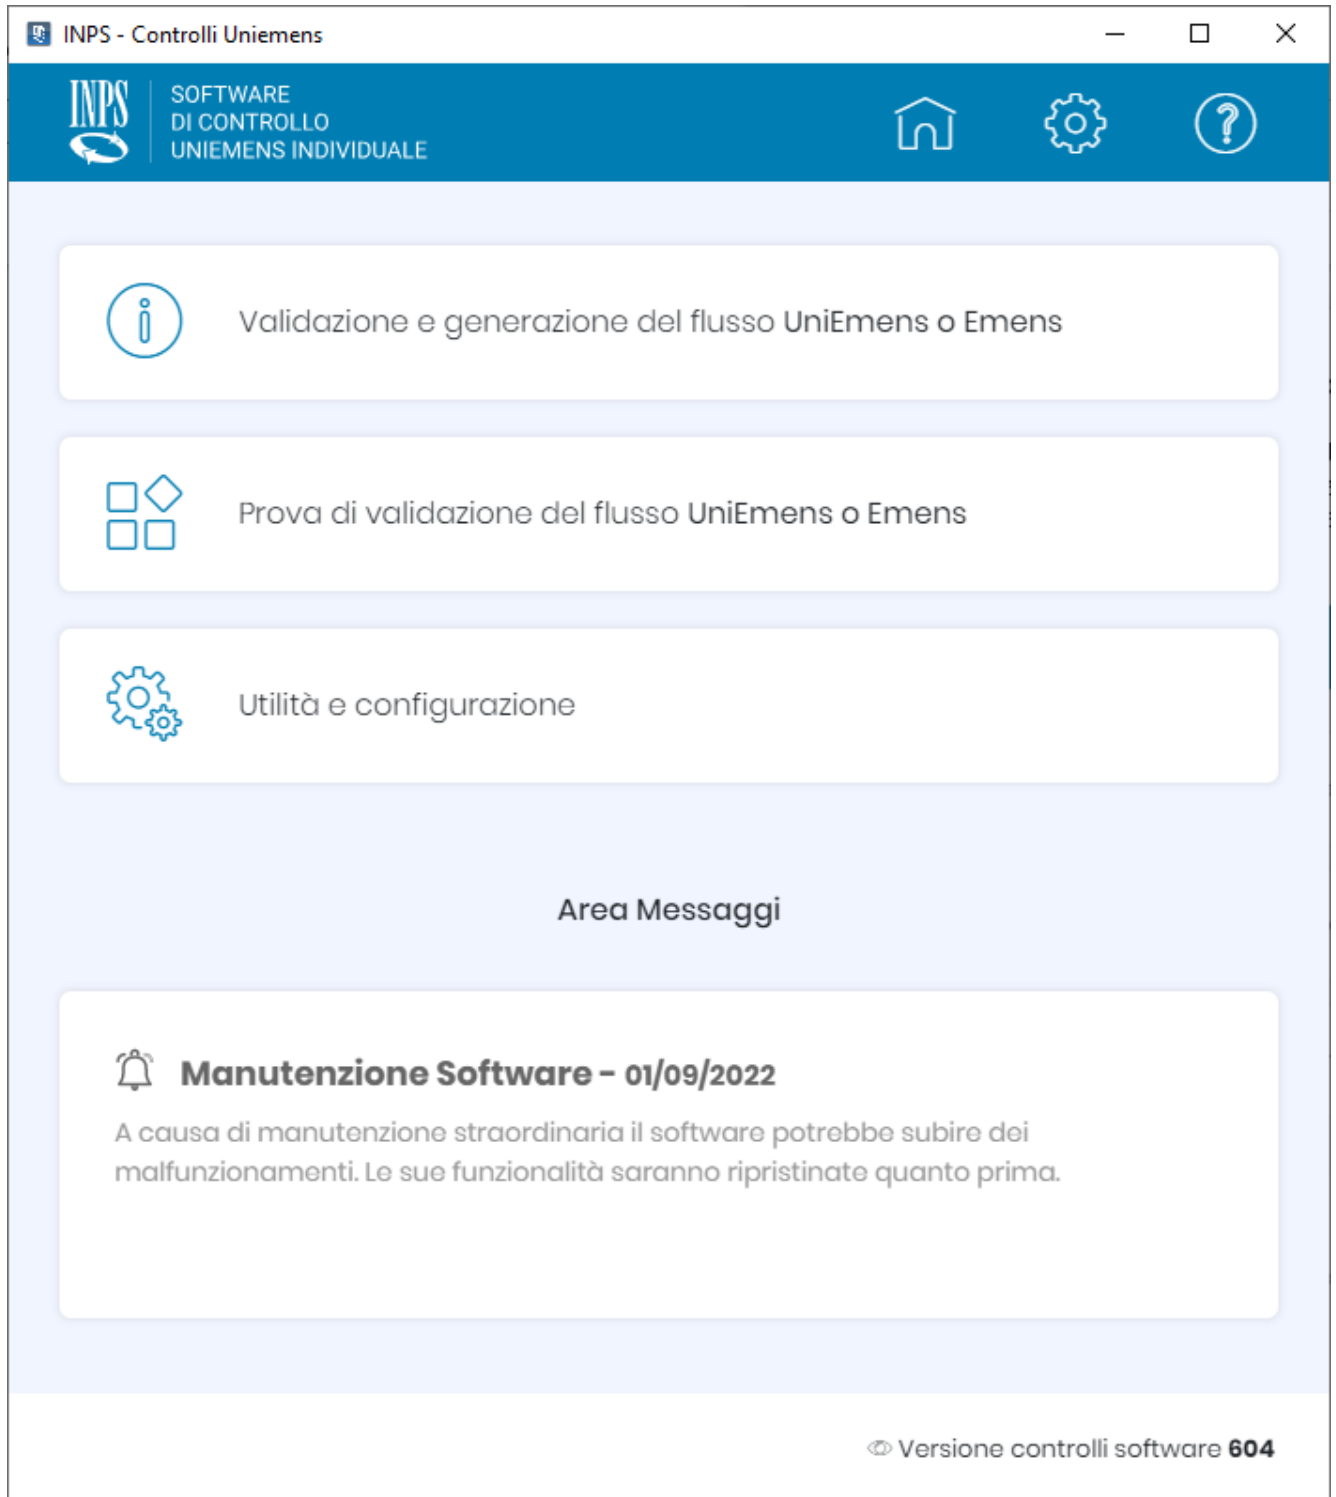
INPS - Controlli Uniemens

INPS

SOFTWARE
DI CONTROLLO
UNIEMENS INDIVIDUALE

Validazione e generazione del flusso UniEmens o Emens

Prova di validazione del flusso UniEmens o Emens

Utilità e configurazione

Area Messaggi

Manutenzione Software - 01/09/2022

A causa di manutenzione straordinaria il software potrebbe subire dei malfunzionamenti. Le sue funzionalità saranno ripristinate quanto prima.

Versione controlli software 604